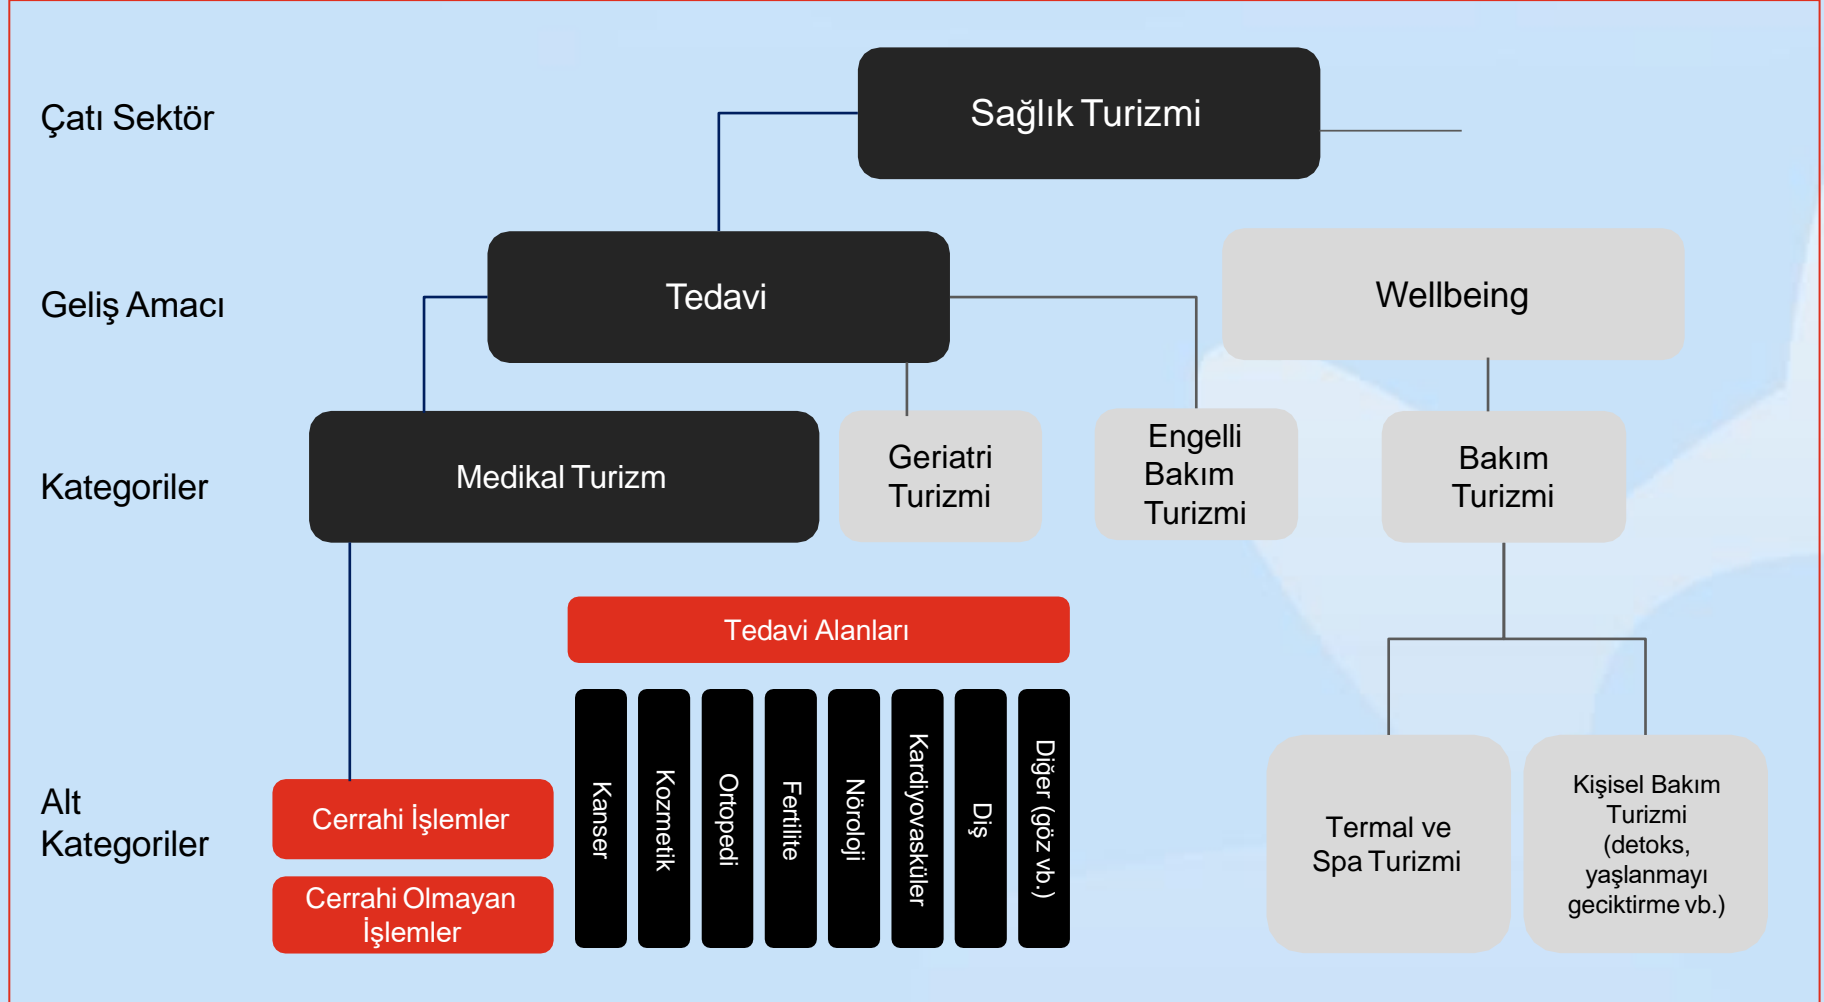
Çatı Sektör

Sağlık Turizmi

Geliş Amacı

Tedavi

Wellbeing

Kategoriler

Medikal Turizm

Geriatri Turizmi

Engelli Bakım Turizmi

Bakım Turizmi

Tedavi Alanları

Kanser

Kozmetik

Ortopedi

Fertilite

Nöroloji

Kardiyovasküler

Diş

Diğer (göz vb.)

Alt Kategoriler

Cerrahi İşlemler

Cerrahi Olmayan İşlemler

Termal ve Spa Turizmi

Kişisel Bakım Turizmi (detoks, yaşlanmayı geciktirme vb.)